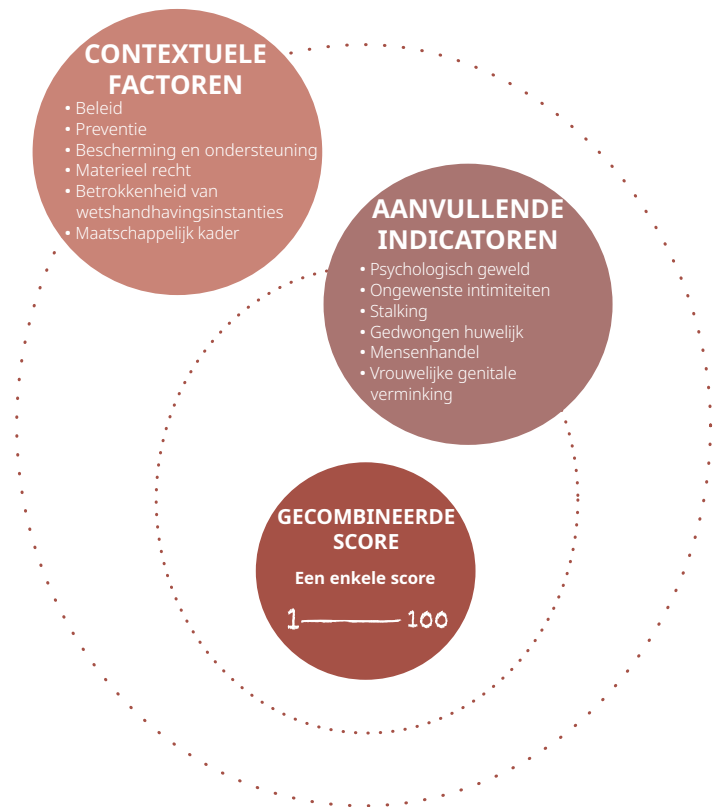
CONTEXTUELE FACTOREN
• Beleid
• Preventie
• Bescherming en ondersteuning
• Materieel recht
• Betrokkenheid van wetshandhavingsinstanties
• Maatschappelijk kader

AANVULLENDE INDICATOREN
• Psychologisch geweld
• Ongewenste intimiteiten
• Stalking
• Gedwongen huwelijk
• Mensenhandel
• Vrouwelijke genitale verminking

GECOMBINEERDE SCORE
Een enkele score
1——— 100